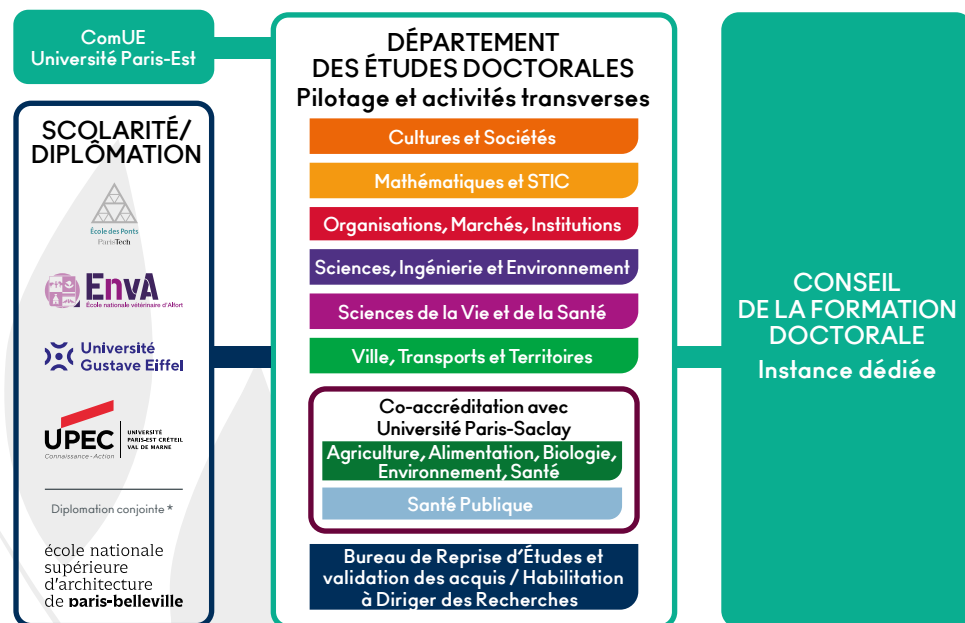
ComUE
Université Paris-Est

SCOLARITÉ/
DIPLÔMATION

École des Ponts
ParisTech

EnvA
École nationale vétérinaire d'Alfort

Université
Gustave Eiffel

UPEC
UNIVERSITÉ
PARIS-EST CRÉTEIL
VAL DE MARNE
Connaissance · Action

Diplomation conjointe *

école nationale
supérieure
d'architecture
de paris-belleville

DÉPARTEMENT
DES ÉTUDES DOCTORALES
Pilotage et activités transverses

Cultures et Sociétés

Mathématiques et STIC

Organisations, Marchés, Institutions

Sciences, Ingénierie et Environnement

Sciences de la Vie et de la Santé

Ville, Transports et Territoires

Co-accréditation avec
Université Paris-Saclay

Agriculture, Alimentation, Biologie,
Environnement, Santé

Santé Publique

Bureau de Reprise d'Études et
validation des acquis / Habilitation
à Diriger des Recherches

CONSEIL
DE LA FORMATION
DOCTORALE
Instance dédiée